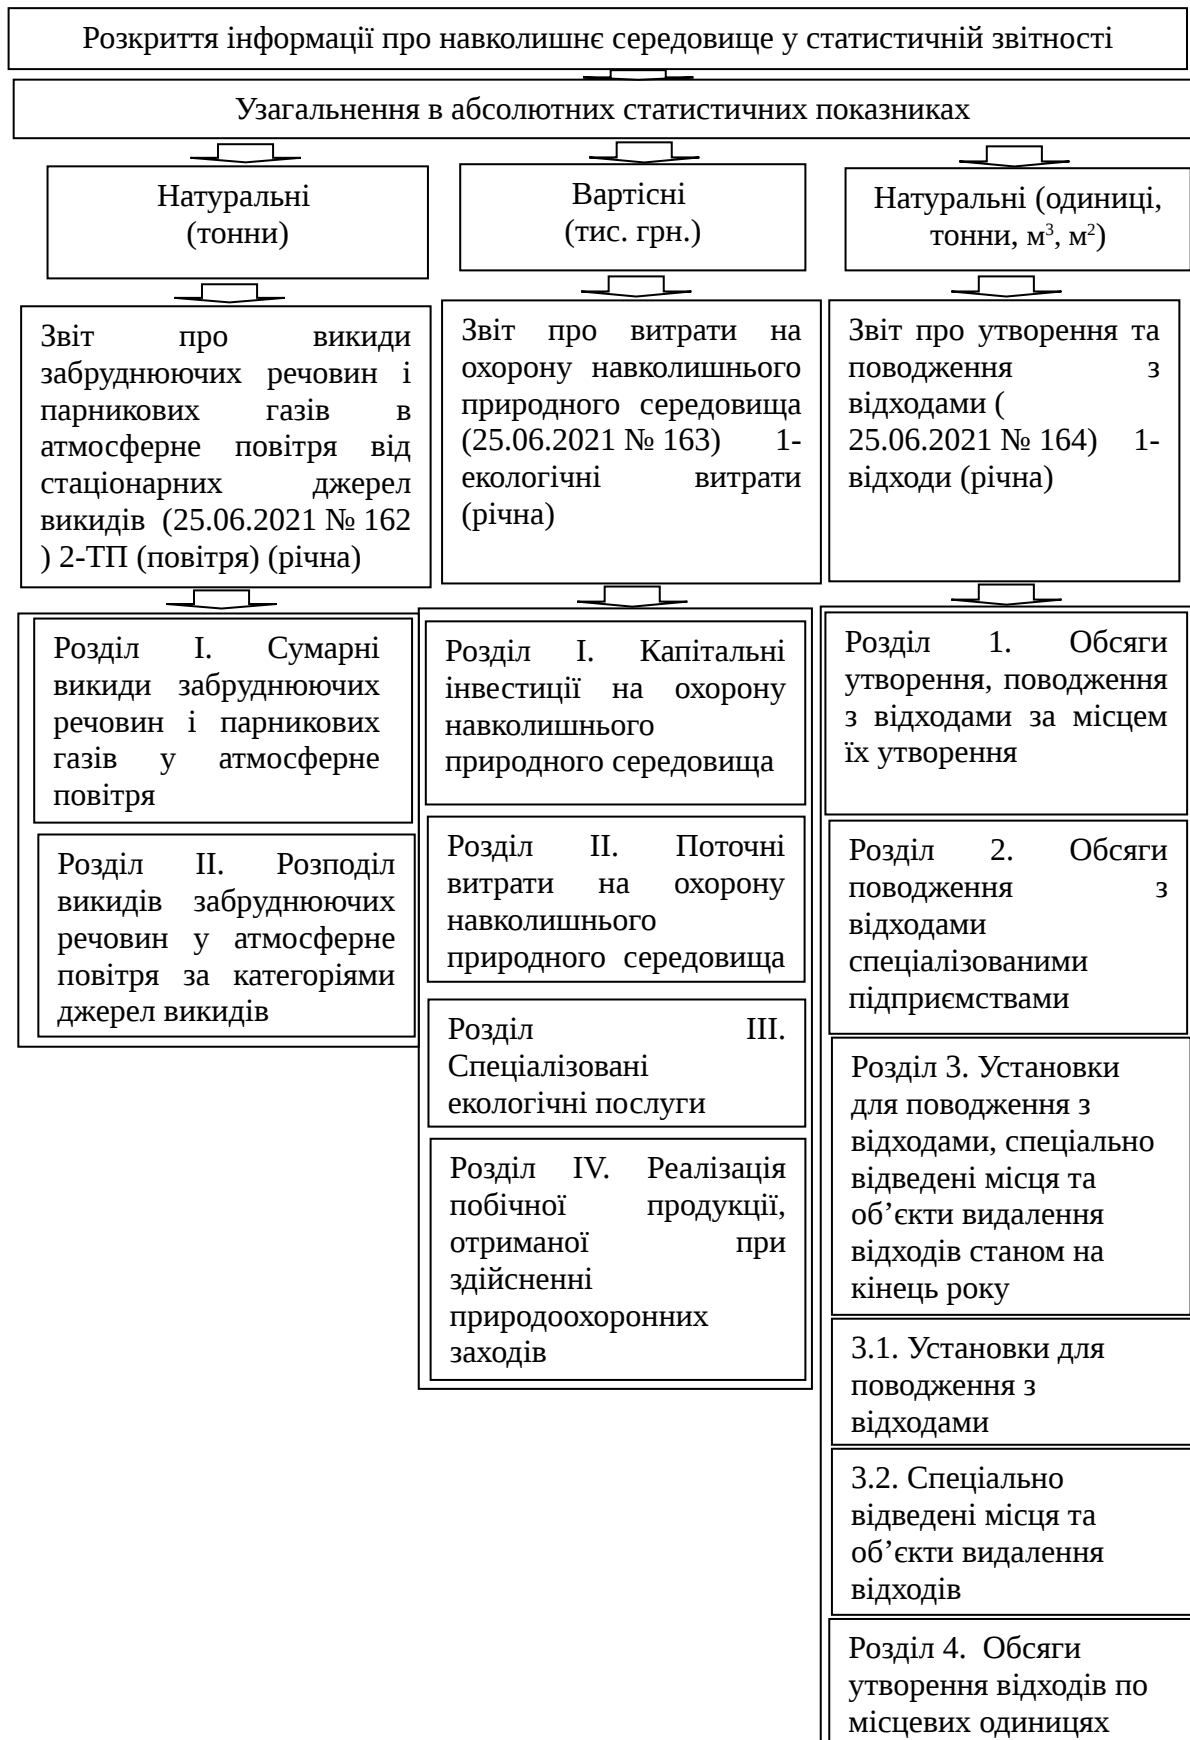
Розкриття інформації про навколишнє середовище у статистичній звітності

Узагальнення в абсолютних статистичних показниках

Натуральні (тонни)

Вартісні (тис. грн.)

Натуральні (одиниці, тонни, м$^3$, м$^2$)

Звіт про викиди забруднюючих речовин і парникових газів в атмосферне повітря від стаціонарних джерел викидів (25.06.2021 № 162 ) 2-ТП (повітря) (річна)

Звіт про витрати на охорону навколишнього природного середовища (25.06.2021 № 163) 1-екологічні витрати (річна)

Звіт про утворення та поводження з відходами ( 25.06.2021 № 164) 1-відходи (річна)

Розділ I. Сумарні викиди забруднюючих речовин і парникових газів у атмосферне повітря

Розділ II. Розподіл викидів забруднюючих речовин у атмосферне повітря за категоріями джерел викидів

Розділ I. Капітальні інвестиції на охорону навколишнього природного середовища

Розділ II. Поточні витрати на охорону навколишнього природного середовища

Розділ III. Спеціалізовані екологічні послуги

Розділ IV. Реалізація побічної продукції, отриманої при здійсненні природоохоронних заходів

Розділ 1. Обсяги утворення, поводження з відходами за місцем їх утворення

Розділ 2. Обсяги поводження з відходами спеціалізованими підприємствами

Розділ 3. Установки для поводження з відходами, спеціально відведені місця та об’єкти видалення відходів станом на кінець року

3.1. Установки для поводження з відходами

3.2. Спеціально відведені місця та об’єкти видалення відходів

Розділ 4. Обсяги утворення відходів по місцевих одиницях